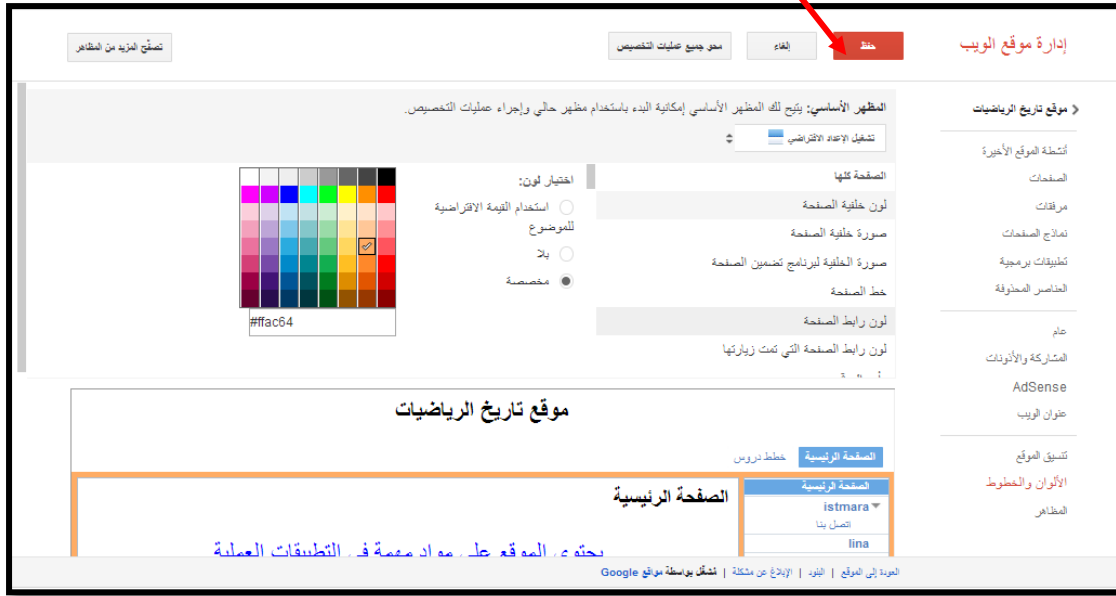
إدارة موقع الويب

حفظ

إلغاء

محو جميع عمليات التخصيص

تصفّح المزيد من المظاهر

موقع تاريخ الرياضيات

أنشطة الموقع الأخيرة
الصفحات
مرفقات
نماذج الصفحات
تطبيقات برمجية
العناصر المحذوفة

عام
المشاركة والأذونات
AdSense
عنوان الويب

تنسيق الموقع
الألوان والخطوط
المظاهر

المظهر الأساسي: يتيح لك المظهر الأساسي إمكانية البدء باستخدام مظهر حالي وإجراء عمليات التخصيص.

تشغيل الإعداد الافتراضي

الصفحة كلها
لون خلفية الصفحة
صورة خلفية الصفحة
صورة الخلفية لبرنامج تضمين الصفحة
خط الصفحة
لون رابط الصفحة
لون رابط الصفحة التي تمت زيارتها

اختيار لون:
استخدام القيمة الافتراضية للموضوع
بلا
مخصصة

#ffac64

موقع تاريخ الرياضيات

الصفحة الرئيسية
خطط دروس

الصفحة الرئيسية
istmara
اتصل بنا
lina

الصفحة الرئيسية

يحتوي الموقع على مواد مهمة في التطبيقات العملية

العودة إلى الموقع | البنود | الإبلاغ عن مشكلة | مُشغّل بواسطة مواقع Google